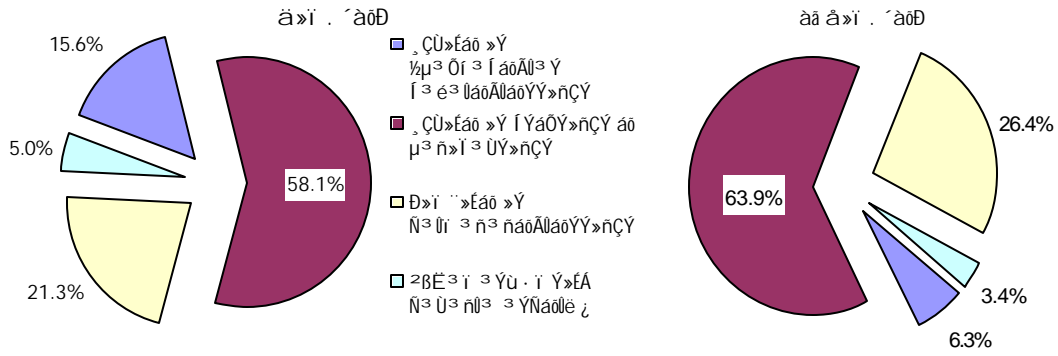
ä»ï . ´àôÐ

15.6%

5.0%

58.1%

21.3%

¸ÇÙ»Éáõ »Ý
½µ³ Õí ³ Í áõÃÛ³ Ý
Í ³ é³ ÛáõÃÛáõÝÝ»ñÇÝ

¸ÇÙ»Éáõ »Ý Í ÝáÕÝ»ñÇÝ áõ
µ³ ñ»Ï ³ ÙÝ»ñÇÝ

Ð»ï ¨»Éáõ »Ý
Ñ³ Ûï ³ ñ³ ñáõÃÛáõÝÝ»ñÇÝ

²ßË³ ï ³ Ýù · ï Ý»ÉÁ
Ñ³ Ù³ ñÛ³ ³ ÝÑáõÛë ¿

àã å»ï . ´àôÐ

26.4%

63.9%

3.4%

6.3%